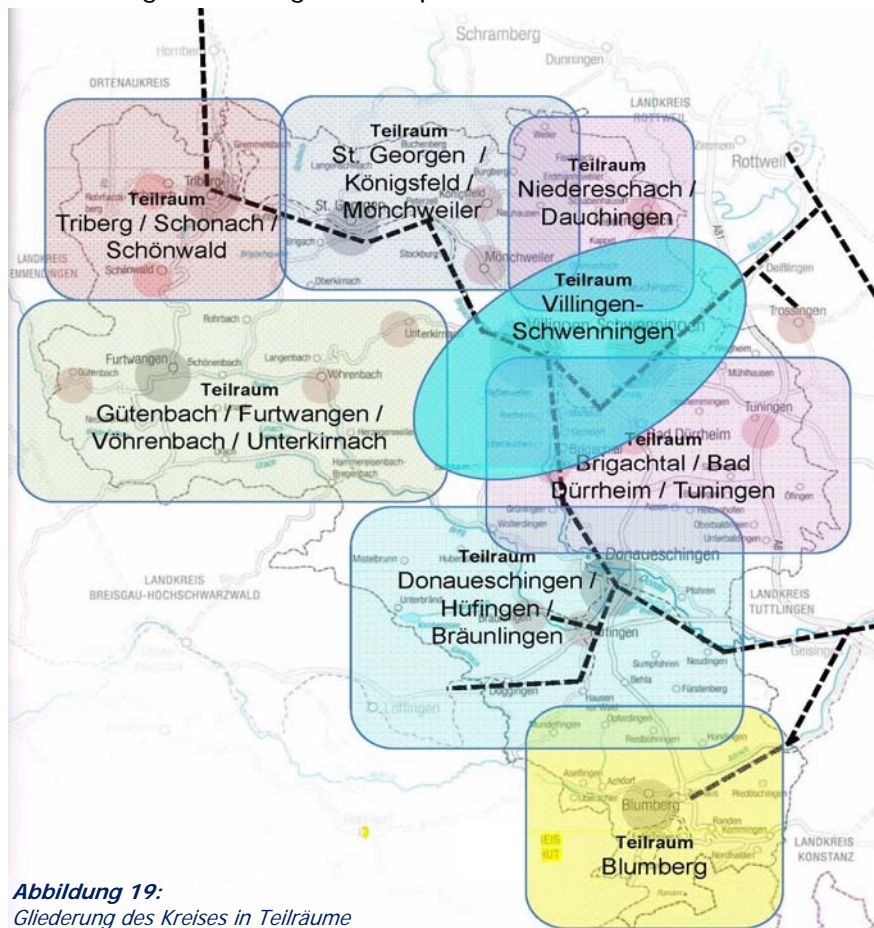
Schramberg
Hornberg
Dunningen
ORTENAUKREIS
LANDKREIS ROTTWEIL
Rottweil

Teilraum
Triberg / Schonach / Schönwald

Teilraum
St. Georgen / Königsfeld / Mönchweiler

Teilraum
Niedereschach / Dauchingen

Teilraum
Villingen-Schwenningen

LANDKREIS EMMENDINGEN
Trossingen

Teilraum
Gütenbach / Furtwangen / Vöhrenbach / Unterkirnach

Teilraum
Brigachtal / Bad Dürrheim / Tuningen

Teilraum
Donaueschingen / Hüfingen / Bräunlingen

LANDKREIS BREISGAU-HOCHSCHWARZWALD
LANDKREIS TUTTLINGEN

Teilraum
Blumberg

LANDKREIS KONSTANZ

Abbildung 19:
Gliederung des Kreises in Teilräume